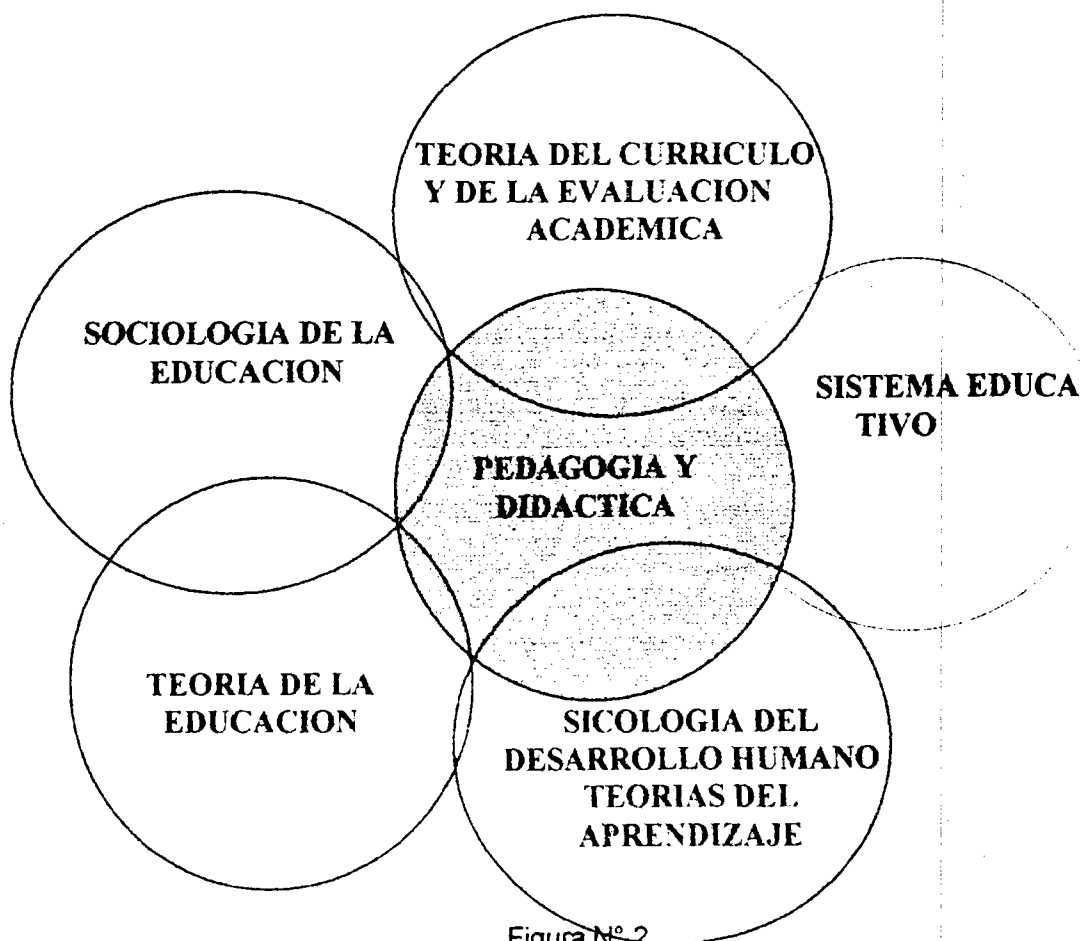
TEORIA DEL CURRICULO Y DE LA EVALUACION ACADEMICA

SOCIOLOGIA DE LA EDUCACION

SISTEMA EDUCA TIVO

PEDAGOGIA Y DIDACTICA

TEORIA DE LA EDUCACION

SICOLOGIA DEL DESARROLLO HUMANO TEORIAS DEL APRENDIZAJE

Figura N° 2